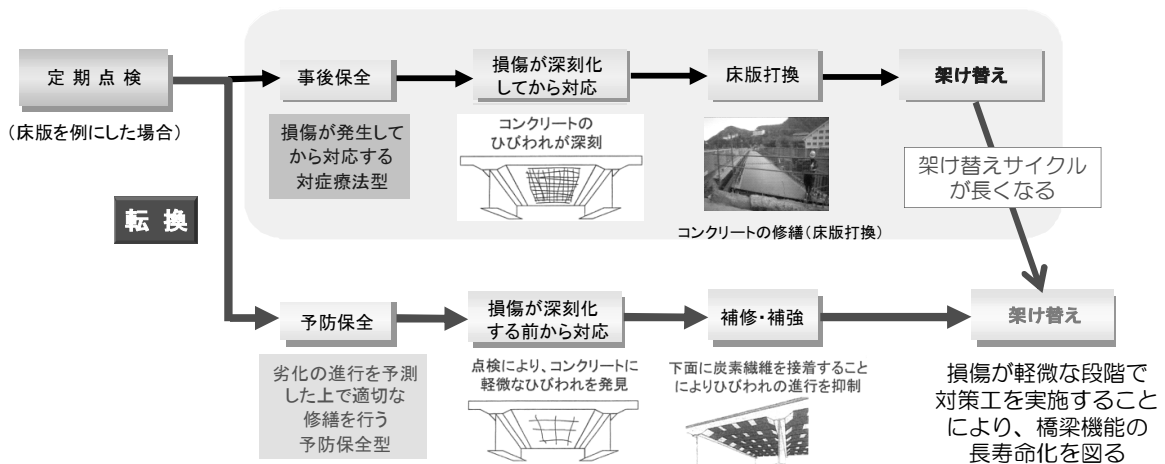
定期点検

（床版を例にした場合）

事後保全

損傷が深刻化してから対応

床版打換

架け替え

損傷が発生してから対応する対症療法型

コンクリートのひびわれが深刻

コンクリートの修繕（床版打換）

架け替えサイクルが長くなる

転換

予防保全

損傷が深刻化する前から対応

補修・補強

架け替え

劣化の進行を予測した上で適切な修繕を行う予防保全型

点検により、コンクリートに軽微なひびわれを発見

下面に炭素繊維を接着することによりひびわれの進行を抑制

損傷が軽微な段階で対策工を実施することにより、橋梁機能の長寿命化を図る